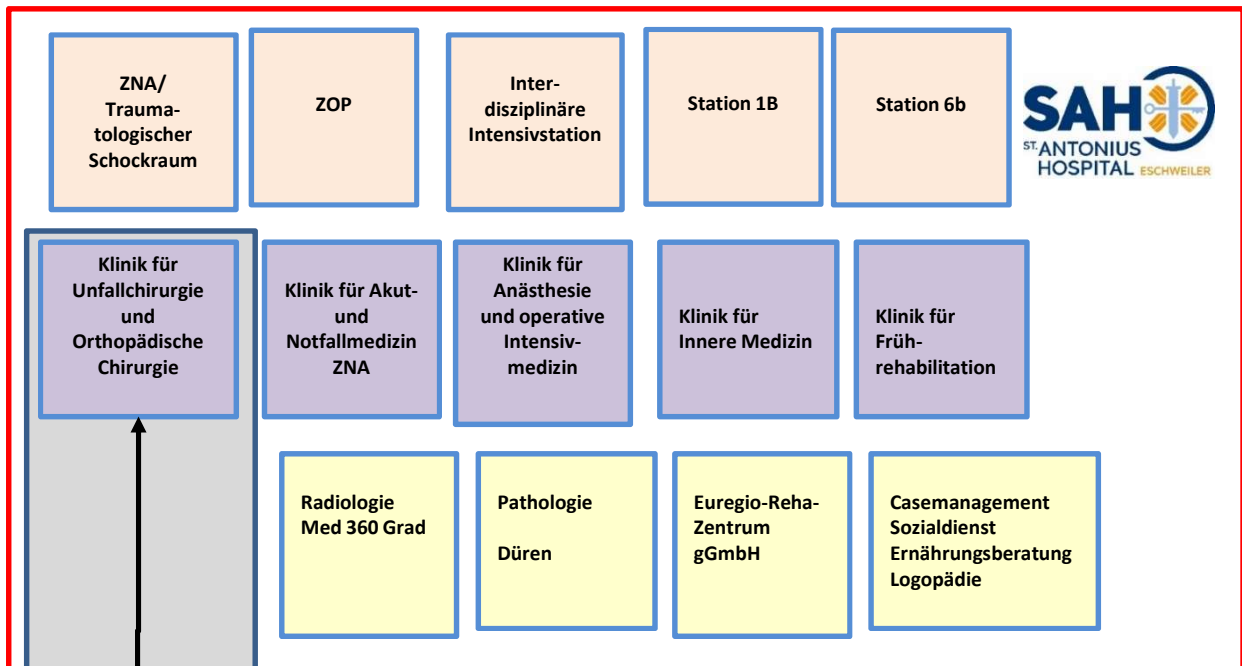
ZNA/ Traumatologischer Schockraum

ZOP

Interdisziplinäre Intensivstation

Station 1B

Station 6b

SAH
ST. ANTONIUS HOSPITAL ESCHWEILER

Klinik für Unfallchirurgie und Orthopädische Chirurgie

Klinik für Akut- und Notfallmedizin ZNA

Klinik für Anästhesie und operative Intensivmedizin

Klinik für Innere Medizin

Klinik für Frührehabilitation

Radiologie Med 360 Grad

Pathologie

Düren

Euregio-Reha-Zentrum gGmbH

Casemanagement
Sozialdienst
Ernährungsberatung
Logopädie